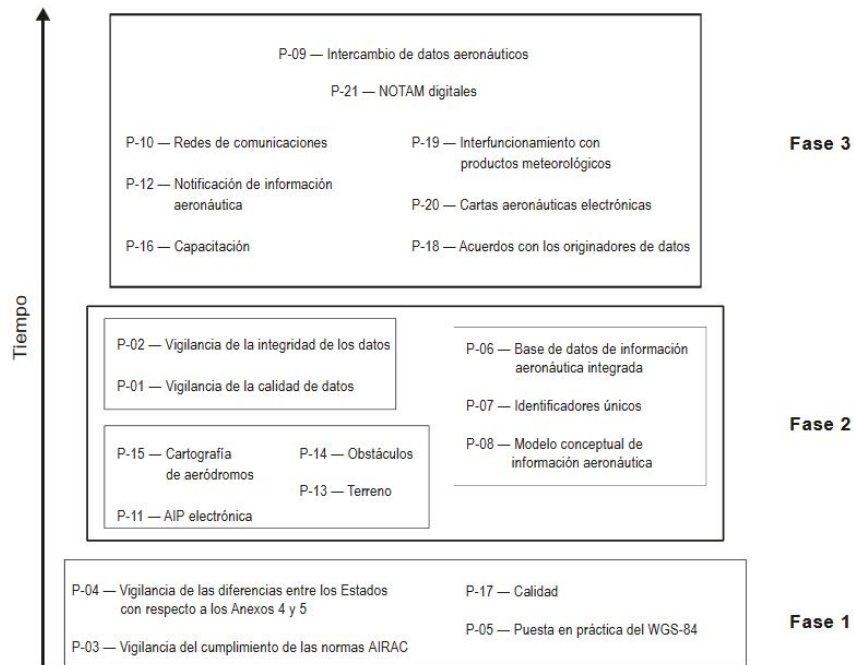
Tiempo

P-09 — Intercambio de datos aeronáuticos

P-21 — NOTAM digitales

P-10 — Redes de comunicaciones

P-12 — Notificación de información aeronáutica

P-16 — Capacitación

P-19 — Interfuncionamiento con productos meteorológicos

P-20 — Cartas aeronáuticas electrónicas

P-18 — Acuerdos con los originadores de datos

Fase 3

P-02 — Vigilancia de la integridad de los datos

P-01 — Vigilancia de la calidad de datos

P-15 — Cartografía de aeródromos

P-14 — Obstáculos

P-13 — Terreno

P-11 — AIP electrónica

P-06 — Base de datos de información aeronáutica integrada

P-07 — Identificadores únicos

P-08 — Modelo conceptual de información aeronáutica

Fase 2

P-04 — Vigilancia de las diferencias entre los Estados con respecto a los Anexos 4 y 5

P-03 — Vigilancia del cumplimiento de las normas AIRAC

P-17 — Calidad

P-05 — Puesta en práctica del WGS-84

Fase 1